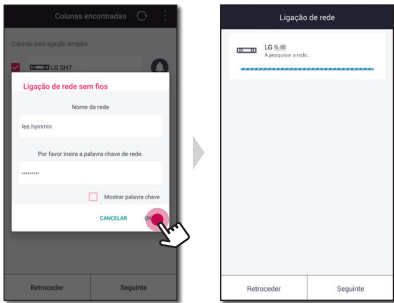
Colunas encontradas

Colunas para ligação simples

LG SH7

Ligação de rede sem fios

Nome da rede

lee.hyinmin

Por favor insira a palavra chave de rede.

.........

Mostrar palavra chave

CANCELAR

OK

Retroceder

Seguinte

Ligação de rede

LG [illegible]

A pesquisar a rede...

Retroceder

Seguinte